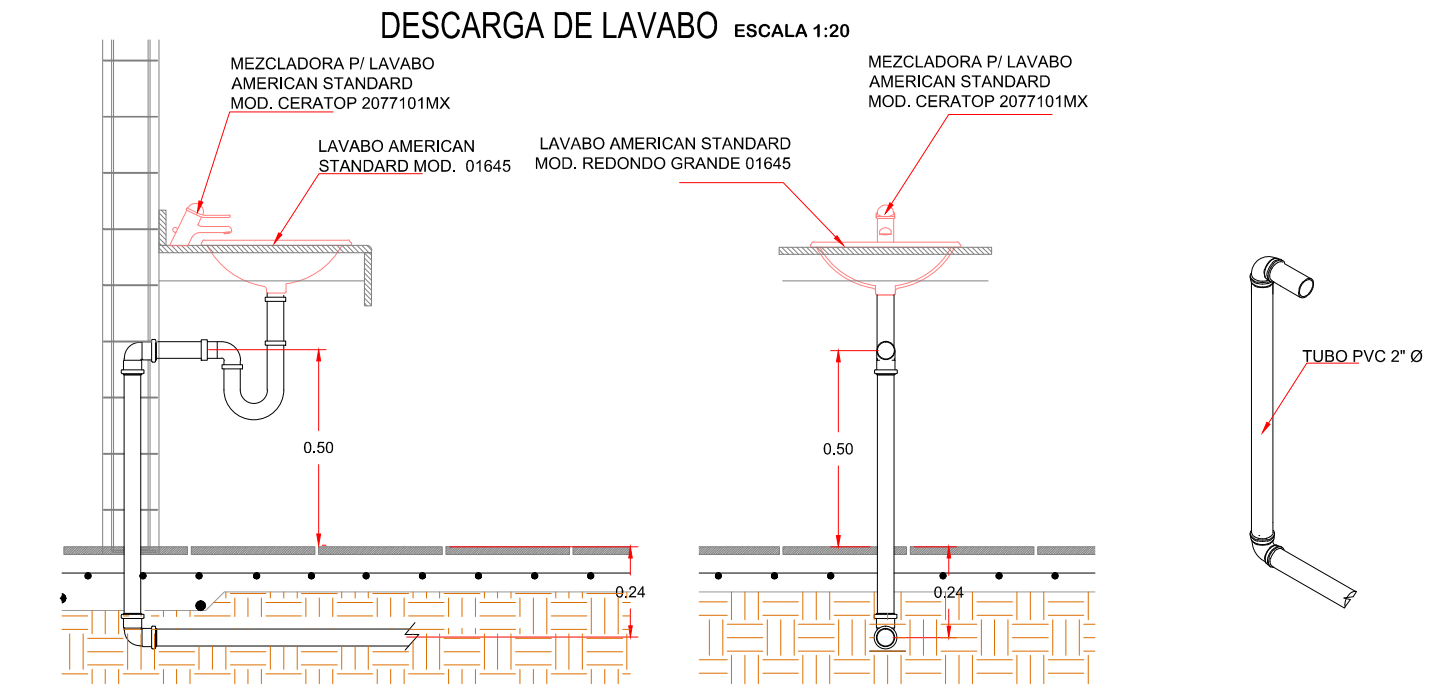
DESCARGA DE LAVABO ESCALA 1:20

MEZCLADORA P/ LAVABO
AMERICAN STANDARD
MOD. CERATOP 2077101MX

LAVABO AMERICAN
STANDARD MOD. 01645

0.50

0.24

MEZCLADORA P/ LAVABO
AMERICAN STANDARD
MOD. CERATOP 2077101MX

LAVABO AMERICAN STANDARD
MOD. REDONDO GRANDE 01645

0.50

0.24

TUBO PVC 2" Ø